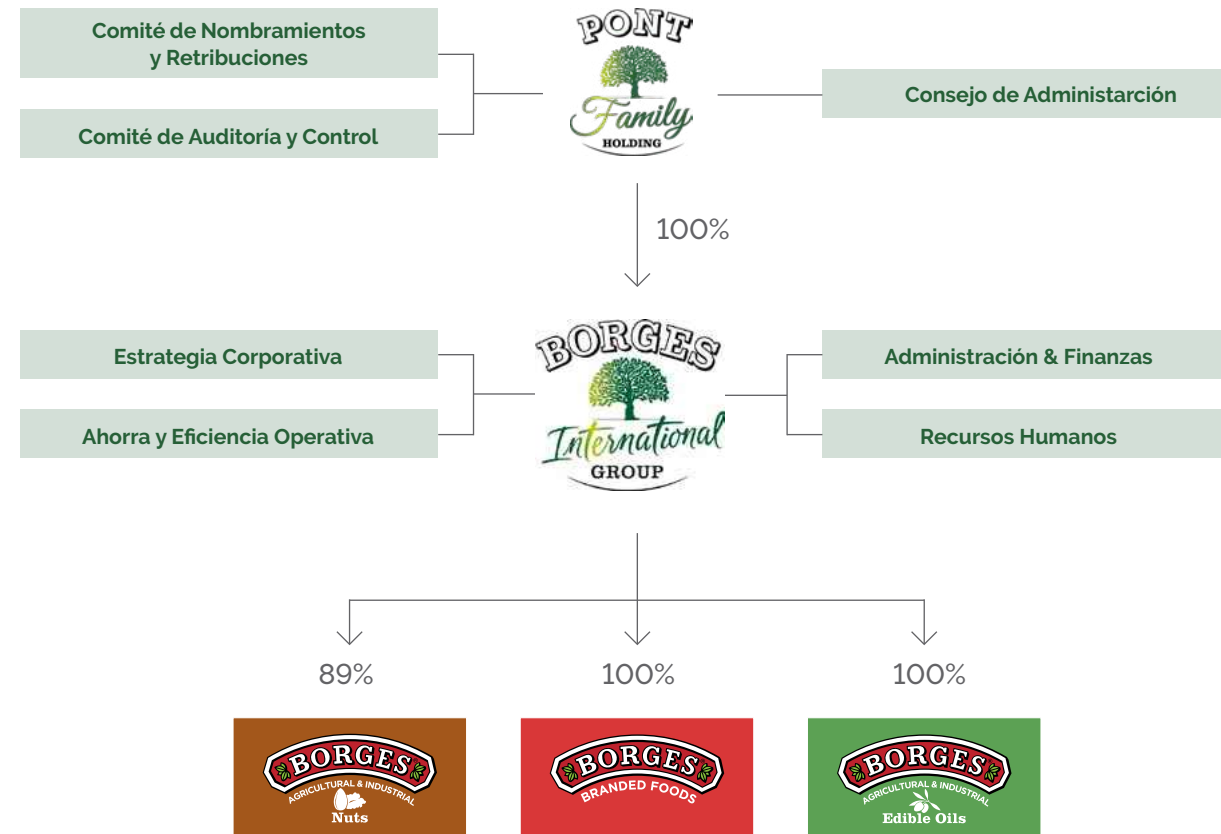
Comité de Nombramientos y Retribuciones

Comité de Auditoría y Control

PONT
Family
HOLDING

Consejo de Administarción

100%

Estrategia Corporativa

Ahorra y Eficiencia Operativa

BORGES
International
GROUP

Administración & Finanzas

Recursos Humanos

89%

100%

100%

BORGES
AGRICULTURAL & INDUSTRIAL
Nuts

BORGES
BRANDED FOODS

BORGES
AGRICULTURAL & INDUSTRIAL
Edible Oils